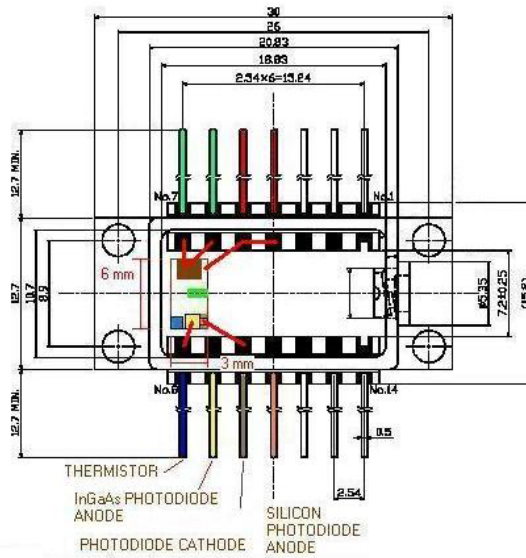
30
26
20.83
18.83
2.54×6=15.24
12.7 MIN.
No.7
No.1
6 mm
12.7
10.7
8.9
3 mm
ø5.35
7.2±0.25
(15.2)
No.8
No.14
12.7 MIN.
0.5
2.54
THERMISTOR
InGaAs PHOTODIODE ANODE
SILICON PHOTODIODE ANODE
PHOTODIODE CATHODE